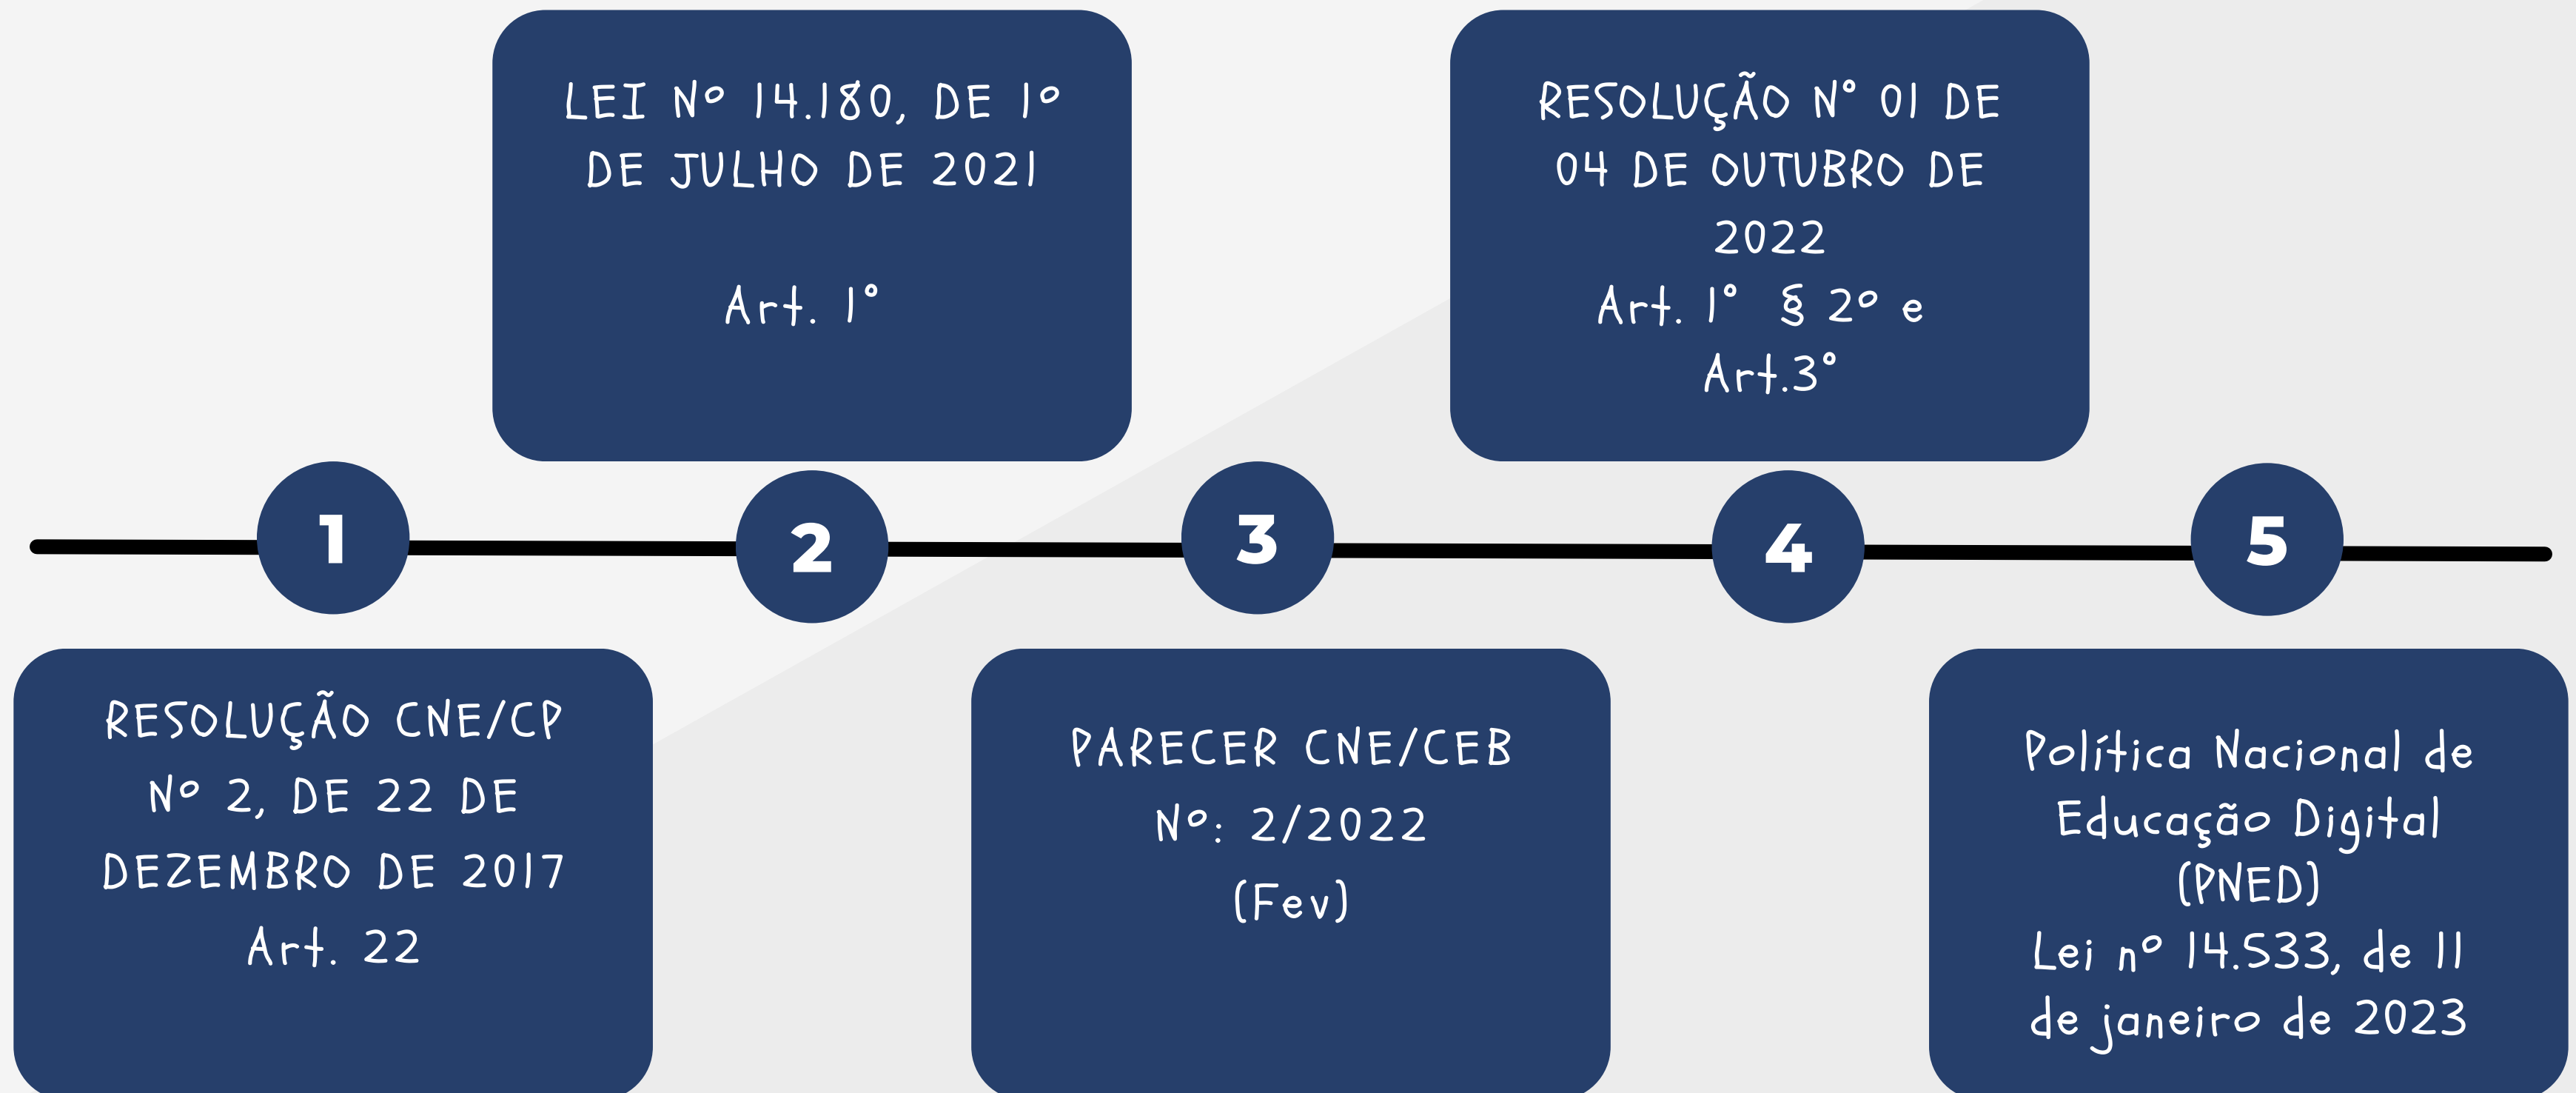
1

RESOLUÇÃO CNE/CP Nº 2, DE 22 DE DEZEMBRO DE 2017
Art. 22

2

LEI Nº 14.180, DE 1º DE JULHO DE 2021

Art. 1°

3

PARECER CNE/CEB Nº: 2/2022
(Fev)

4

RESOLUÇÃO N° 01 DE 04 DE OUTUBRO DE 2022
Art. 1° § 2º e
Art.3°

5

Política Nacional de Educação Digital (PNED)
Lei nº 14.533, de 11 de janeiro de 2023